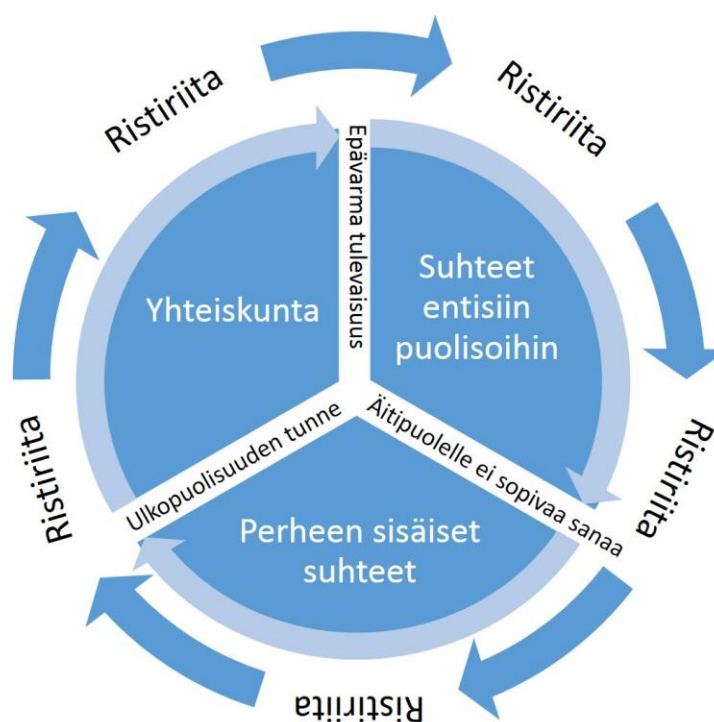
Ristiriita

Ristiriita

Epävarma tulevaisuus

Yhteiskunta

Suhteet entisiin puolisoihin

Ulkopuolisuuden tunne

Äitipuolelle ei sopivaa sanaa

Ristiriita

Ristiriita

Perheen sisäiset suhteet

Ristiriita